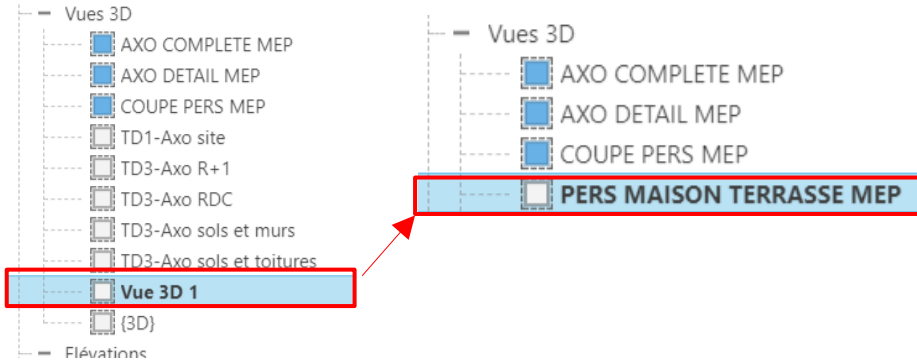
Vues 3D
AXO COMPLETE MEP
AXO DETAIL MEP
COUPE PERS MEP
TD1-Axo site
TD3-Axo R+1
TD3-Axo RDC
TD3-Axo sols et murs
TD3-Axo sols et toitures
Vue 3D 1
{3D}
Elévations

Vues 3D
AXO COMPLETE MEP
AXO DETAIL MEP
COUPE PERS MEP
PERS MAISON TERRASSE MEP